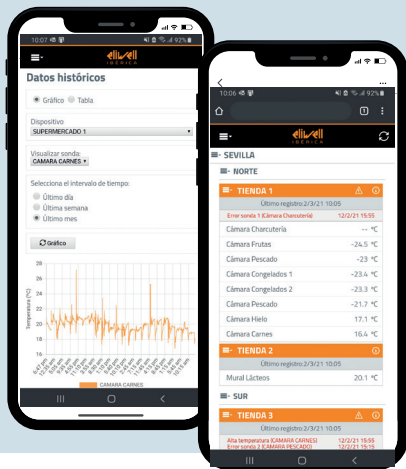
10:07 92%

eliwell IBÉRICA

Datos históricos

Gráfico Tabla

Dispositivo
SUPERMERCADO 1

Visualizar sonda:
CAMARA CARNES

Selecciona el intervalo de tiempo:
Último día
Última semana
Último mes

Gráfico

28
26
24
22
20
18
16

Temperatura [°C]

CAMARA CARNES

10:06 92%

1

eliwell IBÉRICA

SEVILLA

NORTE

TIENDA 1

Último registro 2/3/21 10:05

Error sonda 1 (Cámara Charcutería) 12/2/21 15:55

| | |
|---|---|
| Cámara Charcutería | -- °C |
| Cámara Frutas | -24.5 °C |
| Cámara Pescado | -23 °C |
| Cámara Congelados 1 | -23.4 °C |
| Cámara Congelados 2 | -23.3 °C |
| Cámara Pescado | -21.7 °C |
| Cámara Hielo | 17.1 °C |
| Cámara Carnes | 16.4 °C |

TIENDA 2

Último registro 2/3/21 10:05

Mural Lácteos 20.1 °C

SUR

TIENDA 3

Último registro 2/3/21 10:05

Alta temperatura (CAMARA CARNES) 12/2/21 15:55
Error sonda 2 (CAMARA PESCADO) 12/2/21 15:55